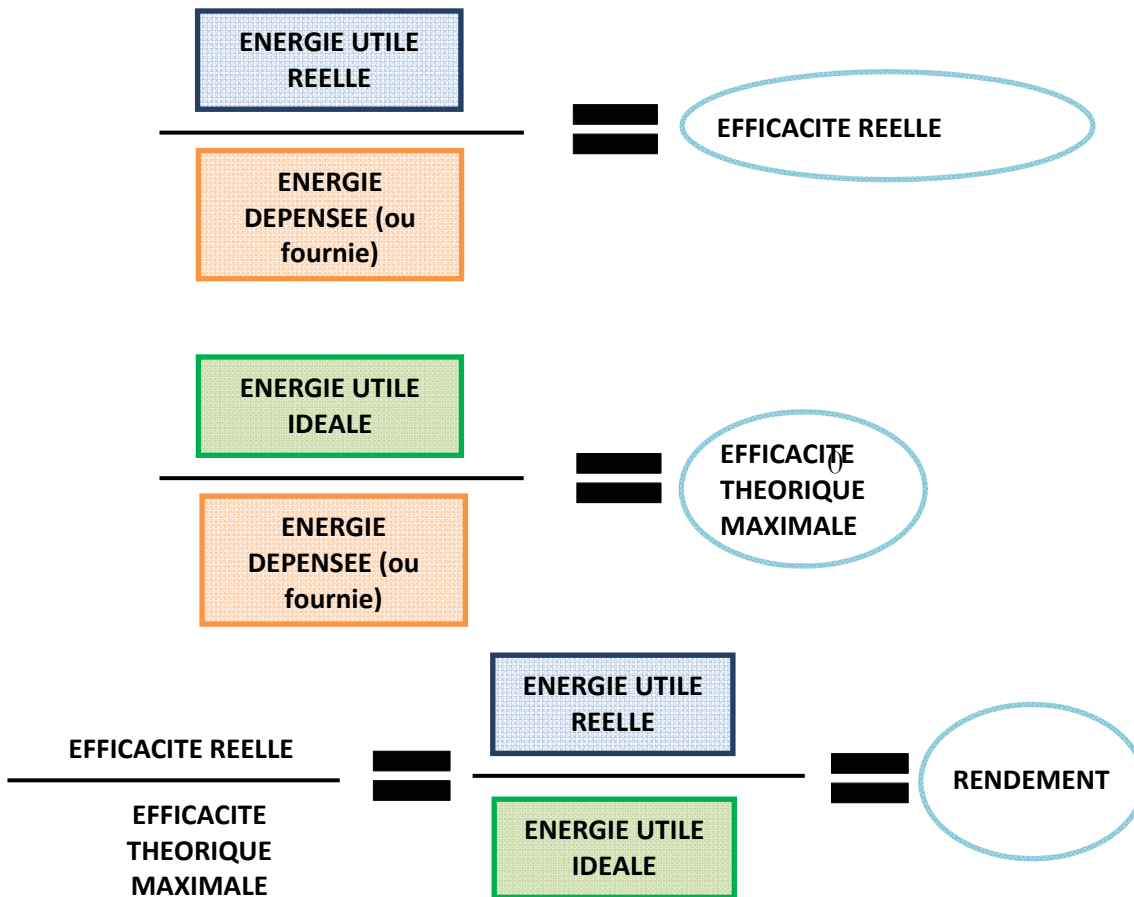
$\frac{\text{ENERGIE UTILE REELLE}}{\text{ENERGIE DEPENSEE (ou fournie)}} = $ EFFICACITE REELLE

$\frac{\text{ENERGIE UTILE IDEALE}}{\text{ENERGIE DEPENSEE (ou fournie)}} = $ EFFICACITE THEORIQUE MAXIMALE

$\frac{\text{EFFICACITE REELLE}}{\text{EFFICACITE THEORIQUE MAXIMALE}} = \frac{\text{ENERGIE UTILE REELLE}}{\text{ENERGIE UTILE IDEALE}} = $ RENDEMENT